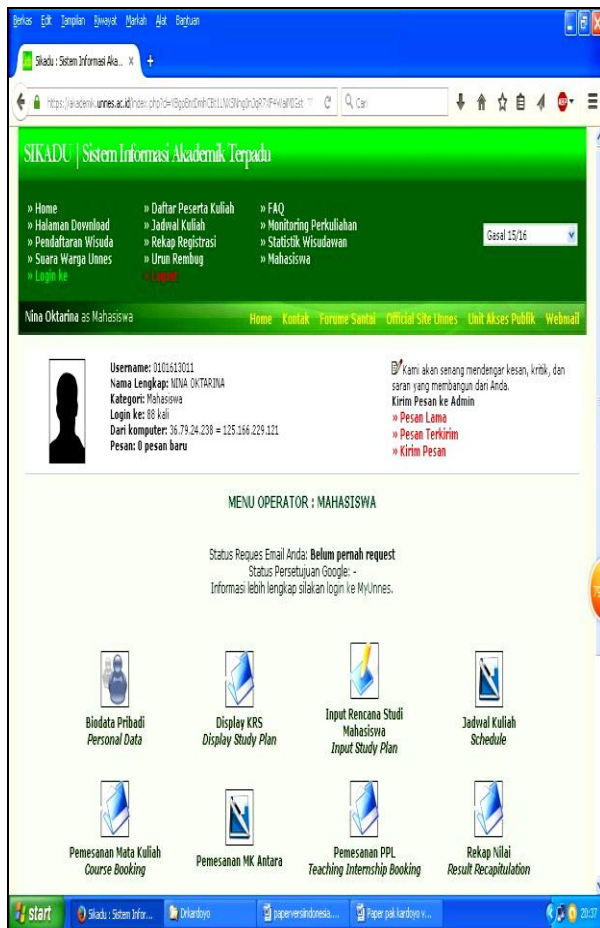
Berkas Edit Tampilan Riwayat Markah Alat Bantuan

Sikadu : Sistem Informasi Aka... ×

https://akademik.unnes.ac.id/index.php?id=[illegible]

Cari

SIKADU | Sistem Informasi Akademik Terpadu

» Home
» Halaman Download
» Pendaftaran Wisuda
» Suara Warga Unnes
» Login ke

» Daftar Peserta Kuliah
» Jadwal Kuliah
» Rekap Registrasi
» Urun Rembug
» Logout

» FAQ
» Monitoring Perkuliahan
» Statistik Wisudawan
» Mahasiswa

Gasal 15/16

Nina Oktarina as Mahasiswa

Home Kontak Forume Santai Official Site Unnes Unit Akses Publik Webmail

Username: 0101613011
Nama Lengkap: NINA OKTARINA
Kategori: Mahasiswa
Login ke: 88 kali
Dari komputer: 36.79.24.238 = 125.166.229.121
Pesan: 0 pesan baru

Kami akan senang mendengar kesan, kritik, dan saran yang membangun dari Anda.
Kirim Pesan ke Admin
» Pesan Lama
» Pesan Terkirim
» Kirim Pesan

MENU OPERATOR : MAHASISWA

Status Reques Email Anda: Belum pernah request
Status Persetujuan Google: -
Informasi lebih lengkap silakan login ke MyUnnes.

Biodata Pribadi
Personal Data

Display KRS
Display Study Plan

Input Rencana Studi Mahasiswa
Input Study Plan

Jadwal Kuliah
Schedule

Pemesanan Mata Kuliah
Course Booking

Pemesanan MK Antara

Pemesanan PPL
Teaching Internship Booking

Rekap Nilai
Result Recapitulation

start Sikadu : Sistem Infor... Drkardoyo paperversiindonesia... Paper pak kardoyo v... 20:37